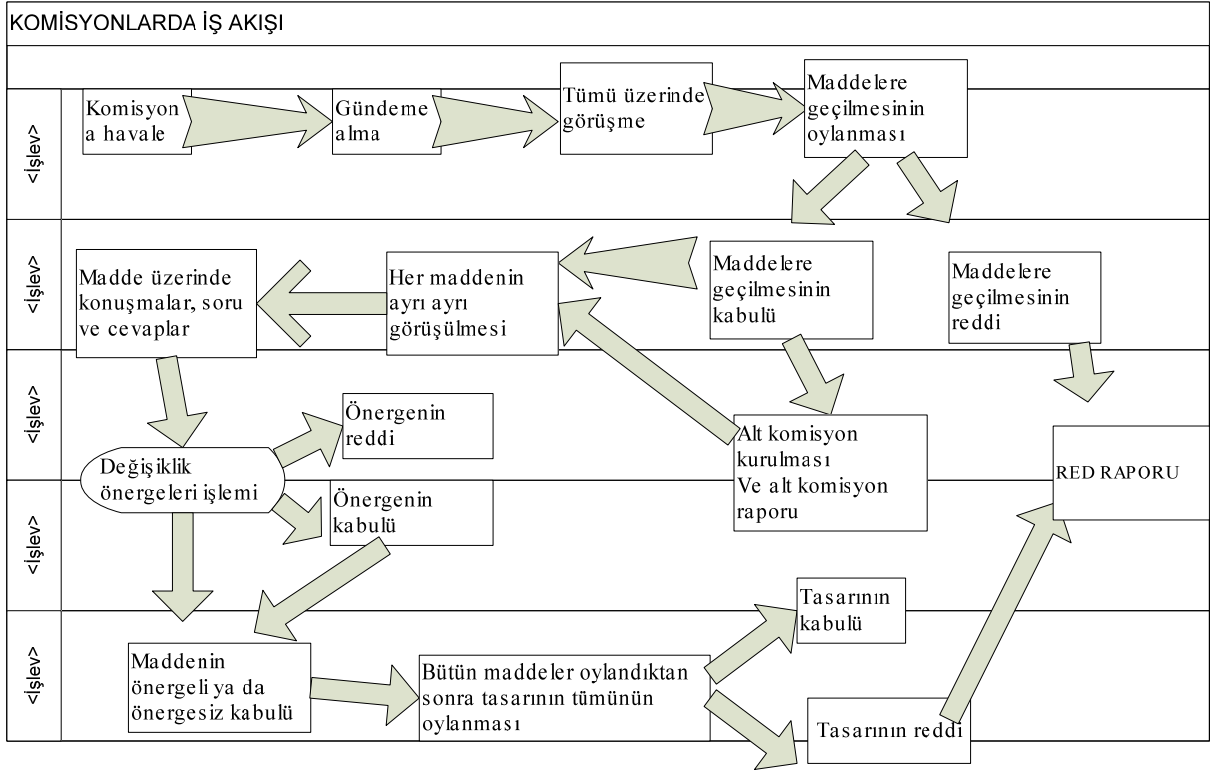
KOMİSYONLARDA İŞ AKIŞI

<İşlev>

Komisyona havale

Gündeme alma

Tümü üzerinde görüşme

Maddelere geçilmesinin oylanması

<İşlev>

Madde üzerinde konuşmalar, soru ve cevaplar

Her maddenin ayrı ayrı görüşülmesi

Maddelere geçilmesinin kabulü

Maddelere geçilmesinin reddi

<İşlev>

Önergenin reddi

Değişiklik önergeleri işlemi

Alt komisyon kurulması Ve alt komisyon raporu

RED RAPORU

<İşlev>

Önergenin kabulü

<İşlev>

Maddenin önergeli ya da önergesiz kabulü

Bütün maddeler oylandıktan sonra tasarının tümünün oylanması

Tasarının kabulü

Tasarının reddi